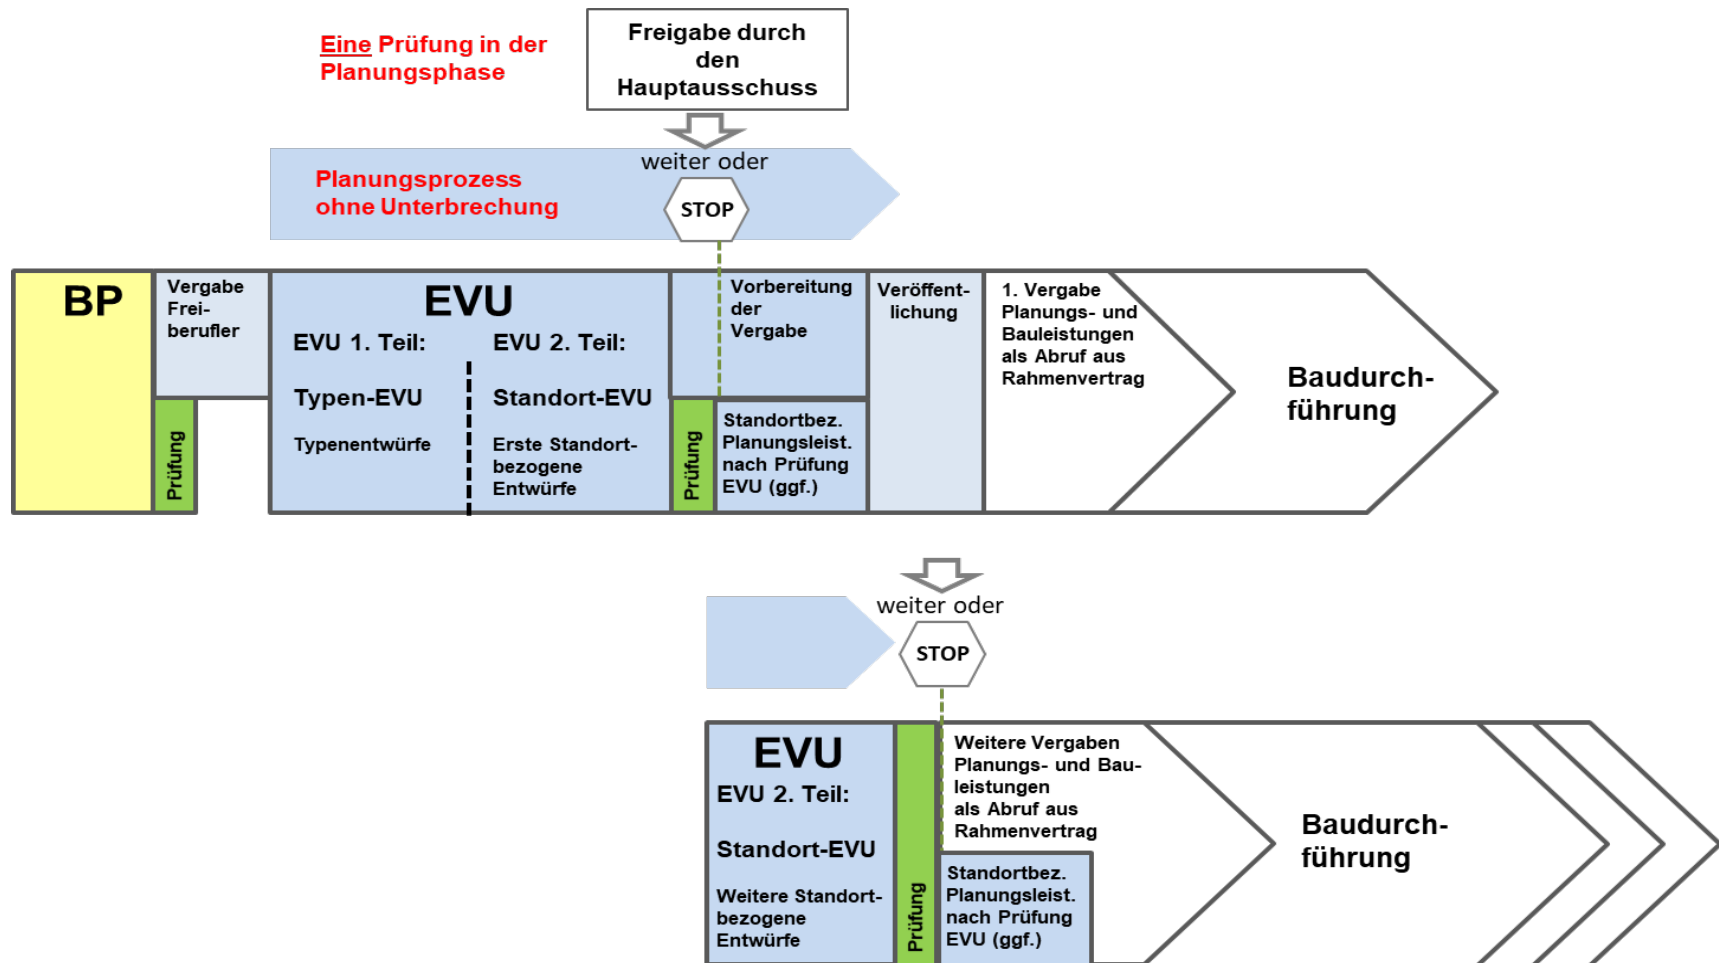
Eine Prüfung in der Planungsphase

Freigabe durch den Hauptausschuss

weiter oder

Planungsprozess ohne Unterbrechung

STOP

BP

Vergabe Freiberufler

Prüfung

EVU

EVU 1. Teil:

Typen-EVU

Typenentwürfe

EVU 2. Teil:

Standort-EVU

Erste Standortbezogene Entwürfe

Prüfung

Vorbereitung der Vergabe

Standortbez. Planungsleist. nach Prüfung EVU (ggf.)

Veröffentlichung

1. Vergabe Planungs- und Bauleistungen als Abruf aus Rahmenvertrag

Baudurchführung

weiter oder

STOP

EVU

EVU 2. Teil:

Standort-EVU

Weitere Standortbezogene Entwürfe

Prüfung

Weitere Vergaben Planungs- und Bauleistungen als Abruf aus Rahmenvertrag

Standortbez. Planungsleist. nach Prüfung EVU (ggf.)

Baudurchführung